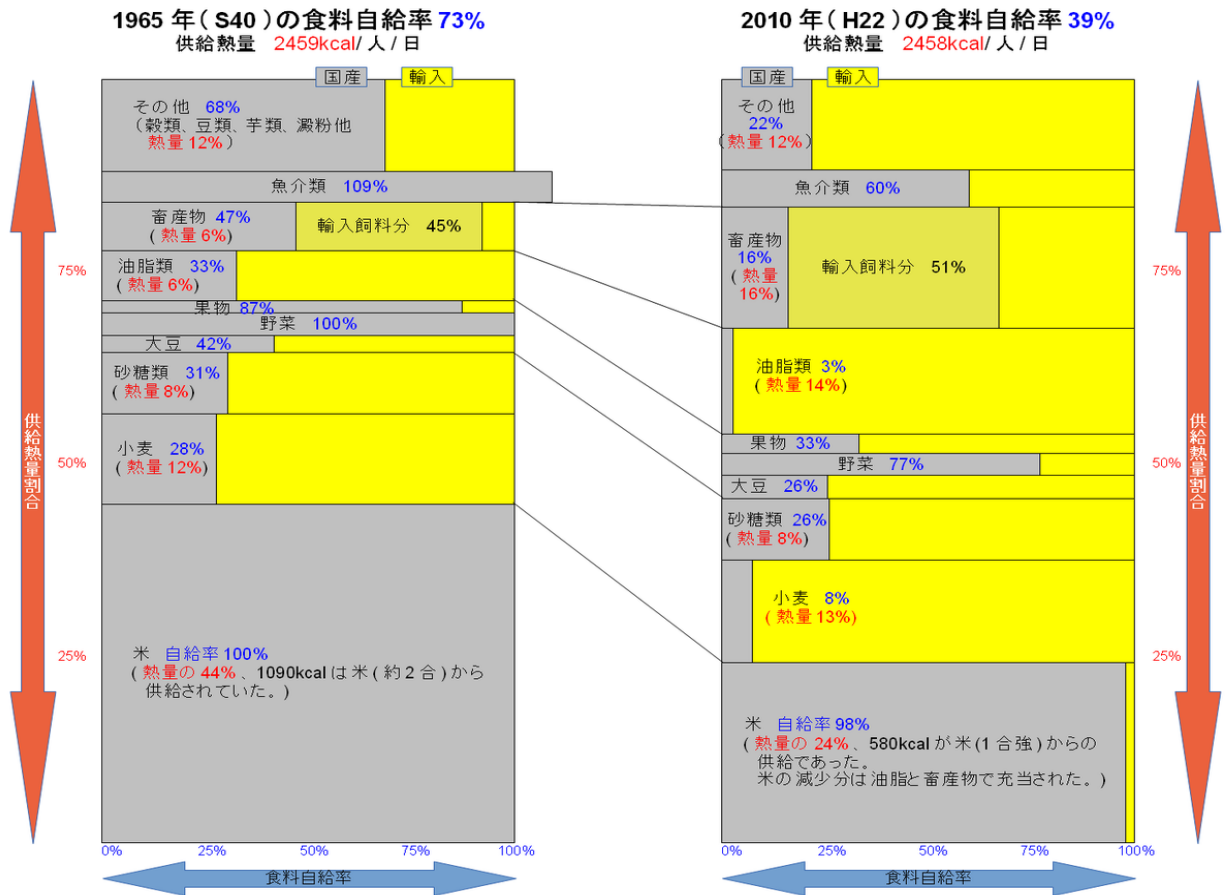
1965 年（S40）の食料自給率 73%
供給熱量 2459kcal/ 人 / 日

国産 輸入

その他 68%
（穀類、豆類、芋類、澱粉他
熱量 12%）

魚介類 109%

畜産物 47%
（熱量 6%）
輸入飼料分 45%

油脂類 33%
（熱量 6%）

果物 87%

野菜 100%

大豆 42%

砂糖類 31%
（熱量 8%）

小麦 28%
（熱量 12%）

米 自給率 100%
（熱量の 44%、1090kcal は米（約 2 合）から供給されていた。）

75%
50%
25%

供給熱量割合

0% 25% 50% 75% 100%
食料自給率

2010 年（H22）の食料自給率 39%
供給熱量 2458kcal/ 人 / 日

国産 輸入

その他
22%
（熱量 12%）

魚介類 60%

畜産物
16%
（熱量
16%）
輸入飼料分 51%

油脂類 3%
（熱量 14%）

果物 33%

野菜 77%

大豆 26%

砂糖類 26%
（熱量 8%）

小麦 8%
（熱量 13%）

米 自給率 98%
（熱量の 24%、580kcal が米（1 合強）からの供給であった。
米の減少分は油脂と畜産物で充当された。）

75%
50%
25%

供給熱量割合

0% 25% 50% 75% 100%
食料自給率